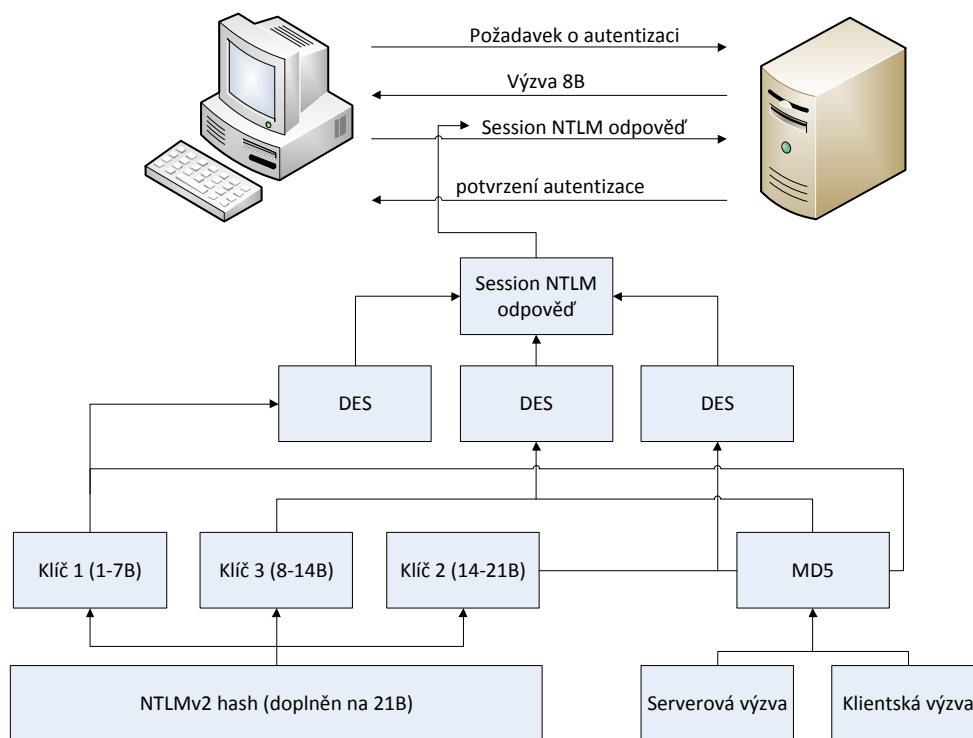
Požadavek o autentizaci

Výzva 8B

Session NTLM odpověď

potvrzení autentizace

Session NTLM odpověď

DES

DES

DES

Klíč 1 (1-7B)

Klíč 3 (8-14B)

Klíč 2 (14-21B)

MD5

NTLMv2 hash (doplněn na 21B)

Serverová výzva

Klientská výzva